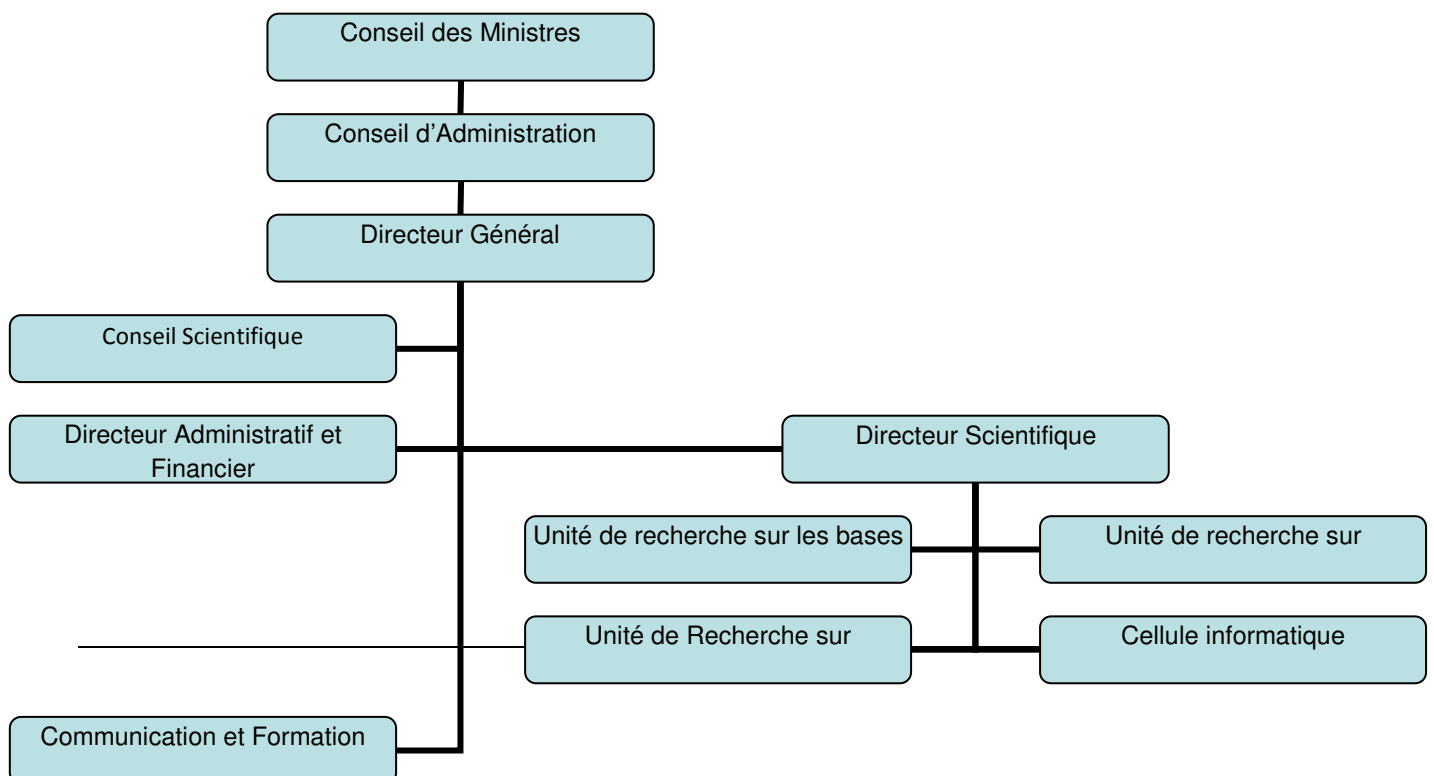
Conseil des Ministres

Conseil d’Administration

Directeur Général

Conseil Scientifique

Directeur Administratif et Financier

Directeur Scientifique

Unité de recherche sur les bases

Unité de recherche sur

Unité de Recherche sur

Cellule informatique

Communication et Formation